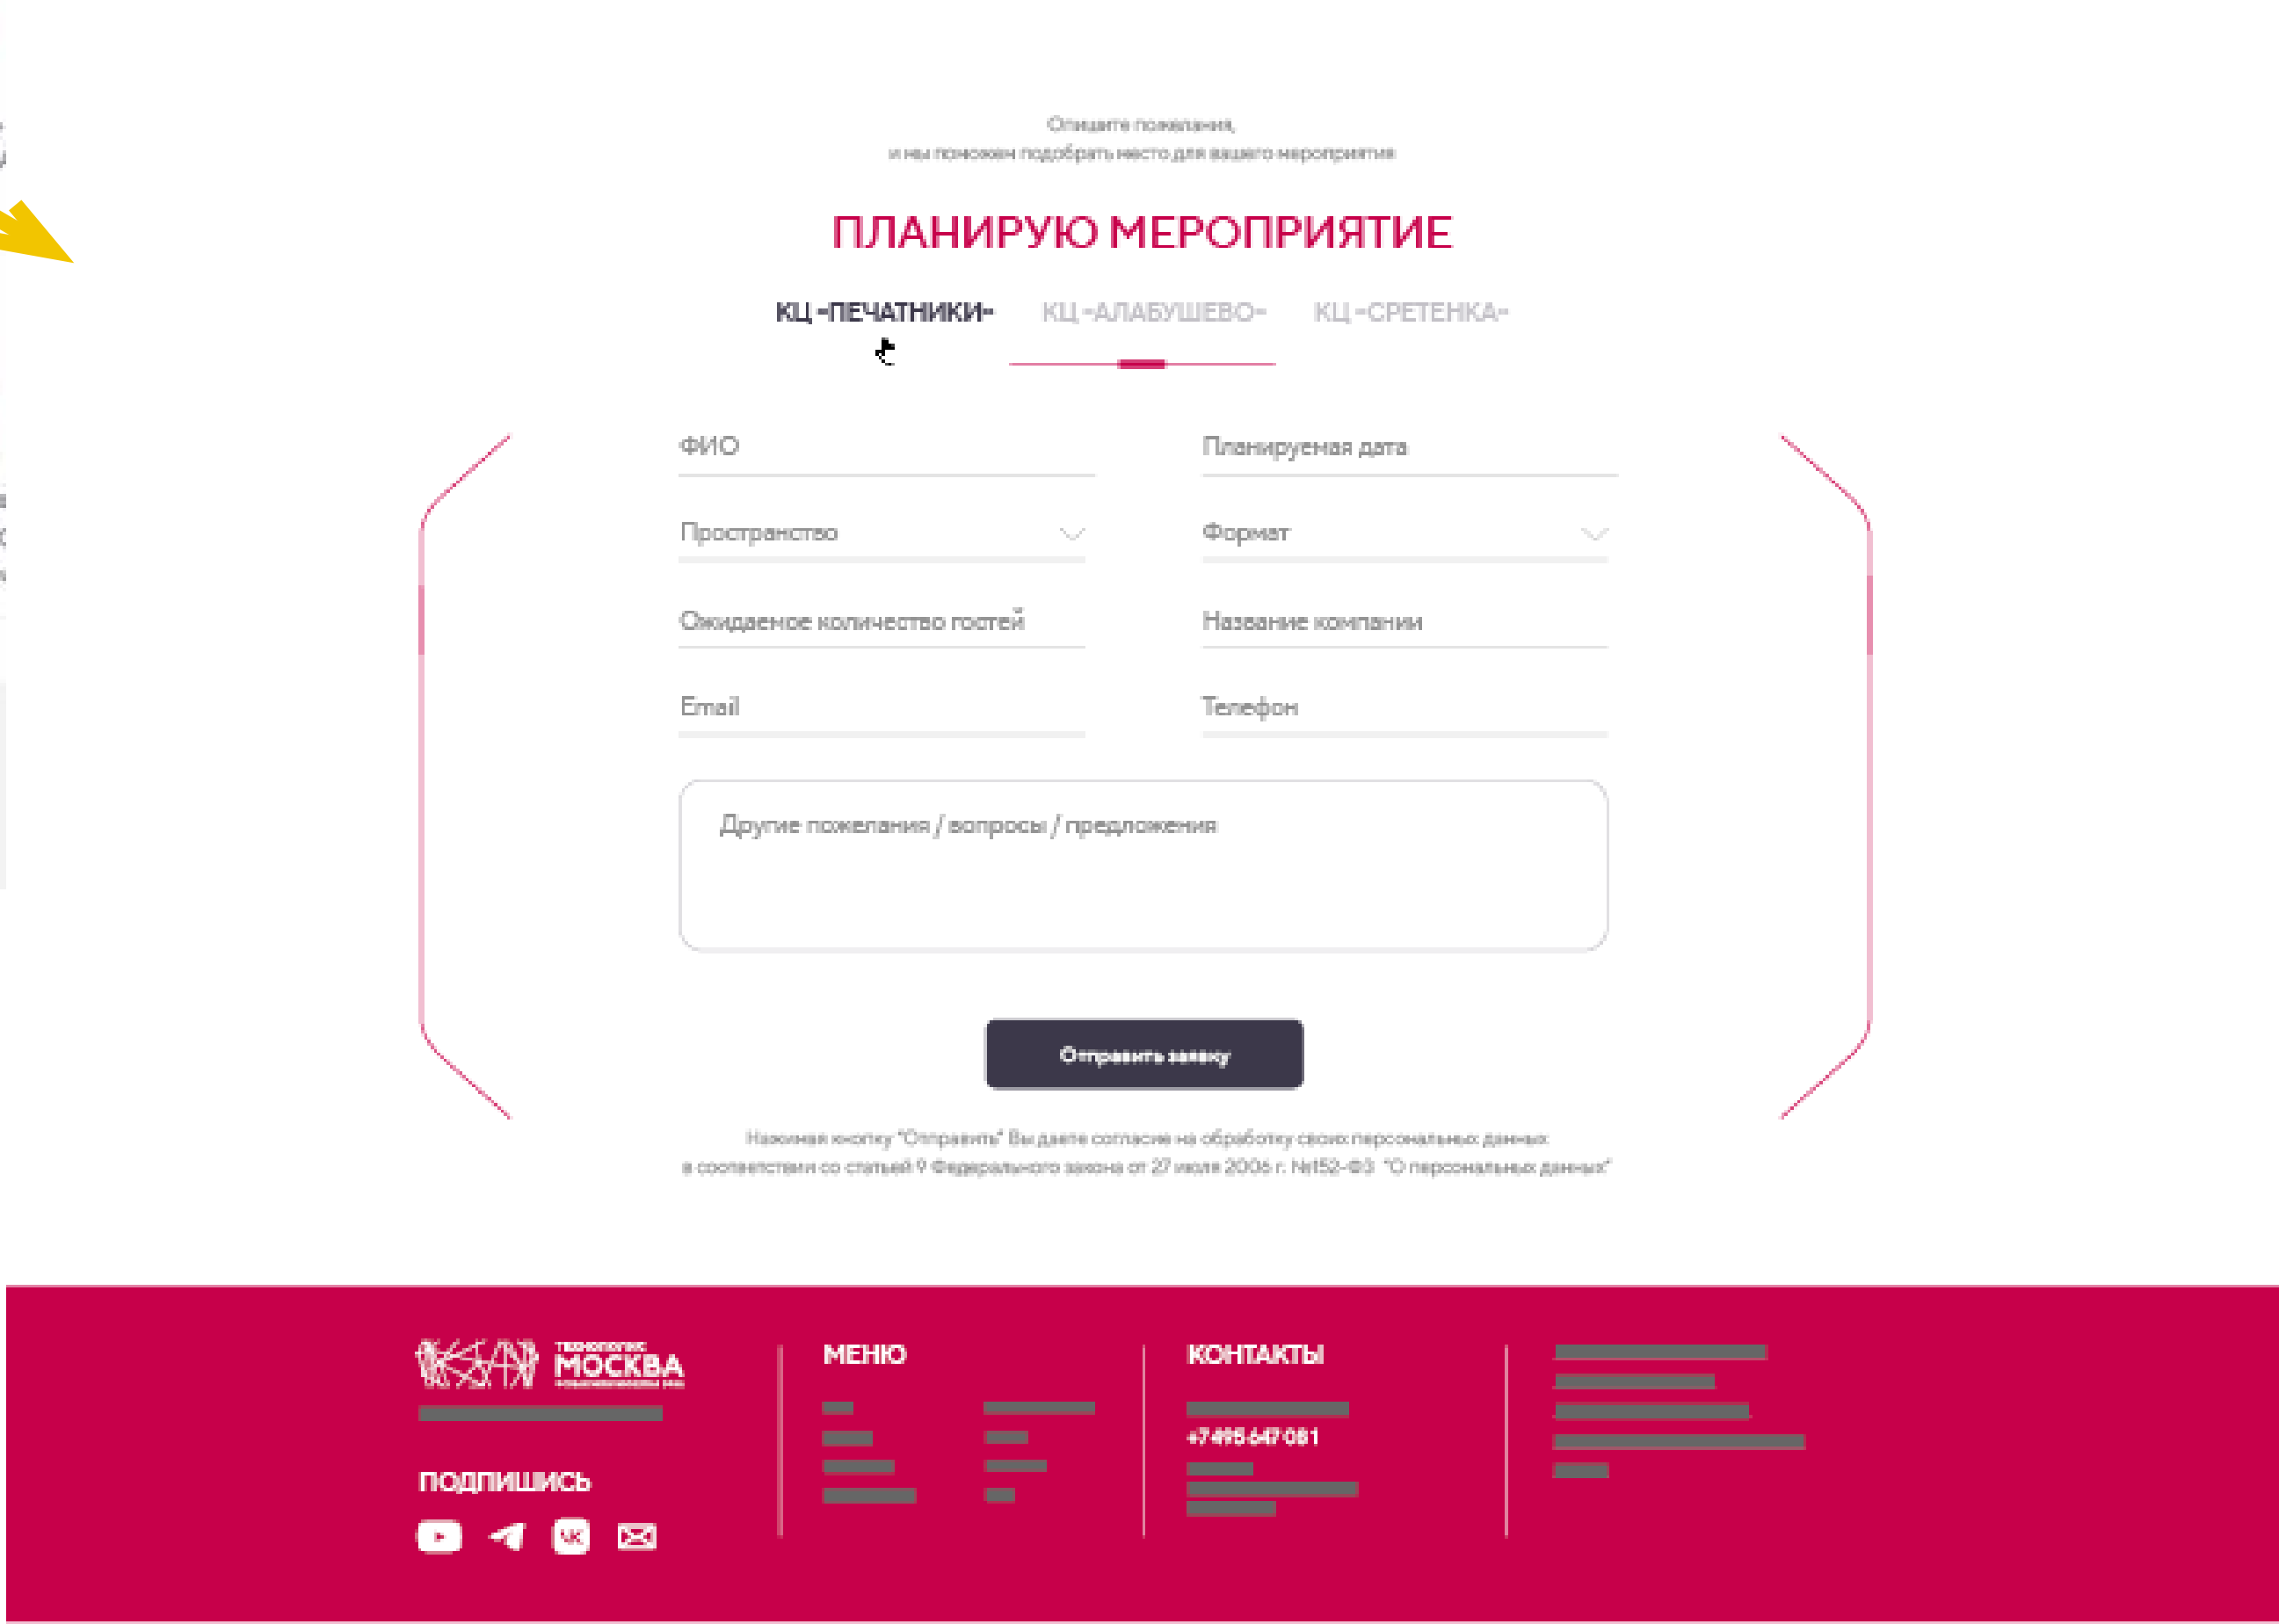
Опишите пожелания,
и мы поможем подобрать место для вашего мероприятия

ПЛАНИРУЮ МЕРОПРИЯТИЕ

КЦ «ПЕЧАТНИКИ» КЦ «АЛАБУШЕВО» КЦ «СРЕТЕНКА»

ФИО
Планируемая дата
Пространство
Формат
Ожидаемое количество гостей
Название компании
Email
Телефон

Другие пожелания / вопросы / предложения

Отправить заявку

Нажимая кнопку "Отправить" Вы даете согласие на обработку своих персональных данных в соответствии со статьей 9 Федерального закона от 27 июля 2006 г. №152-ФЗ "О персональных данных"

ТЕХНОПОЛИС МОСКВА

МЕНЮ

КОНТАКТЫ

+7 495 647 081

ПОДПИШИСЬ